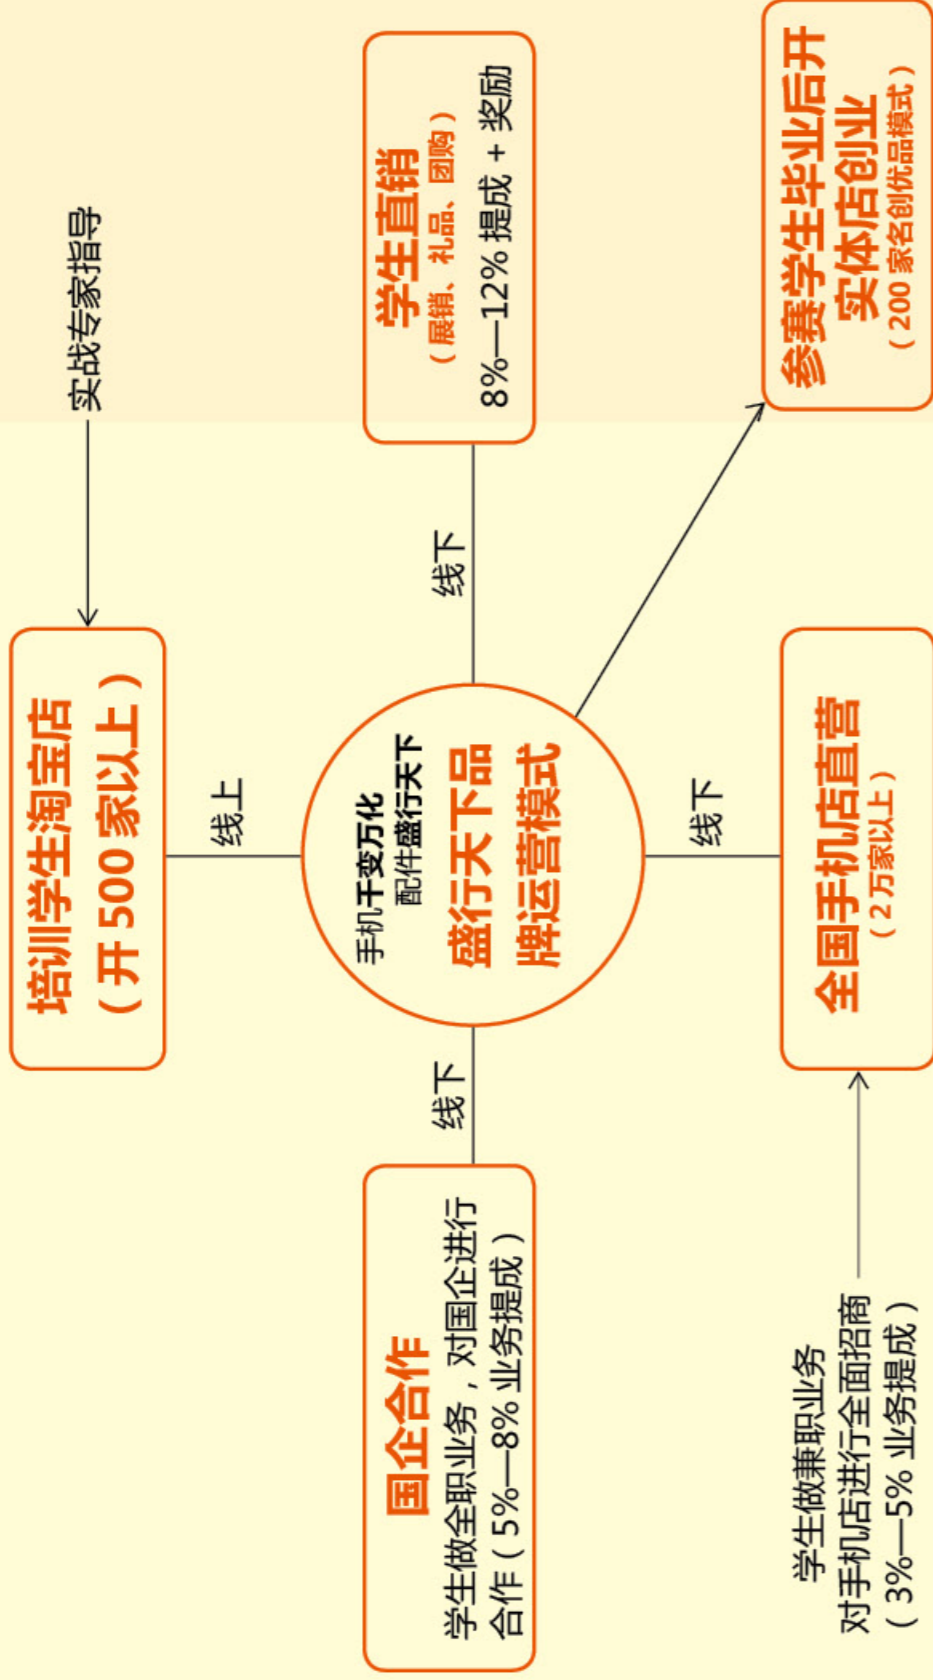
实战专家指导

培训学生淘宝店
（开 500 家以上）

线上

手机千变万化
配件盛行天下
盛行天下品
牌运营模式

线下

学生直销
（展销、礼品、团购）
8%—12% 提成 + 奖励

参赛学生毕业后开
实体店创业
（200 家名创优品模式）

线下

国企合作
学生做全职业务，对国企进行合作（5%—8% 业务提成）

线下

全国手机店直营
（2 万家以上）

学生做兼职业务
对手机店进行全面招商
（3%—5% 业务提成）